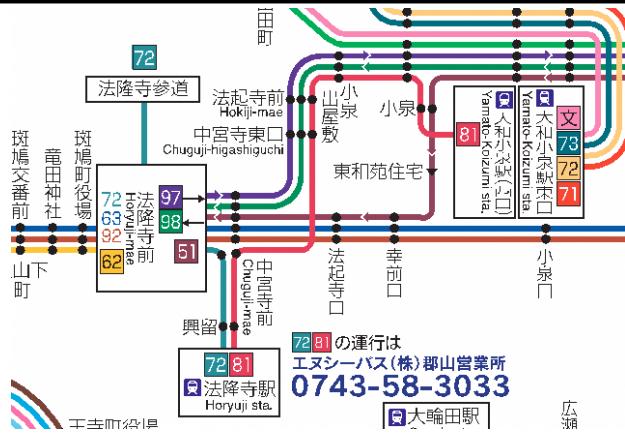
田町

72
法隆寺参道

法起寺前
Hokiji-mae

中宮寺東口
Chuguji-higashiguchi

山屋敷

小泉

小泉

81

大和小泉(東口)
Yamato-Koizumi sta.

大和小泉駅東口
Yamato-Koizumi sta.

文
73
72
71

東和苑住宅

斑鳩交番前

竜田神社

斑鳩町役場

72
63
92
62

法隆寺前
Horyuji-mae

97
98
51

山下町

中宮寺前
Chuguji-mae

法起寺口

幸前口

小泉門

興留

72 81
法隆寺駅
Horyuji sta.

72 81 の運行は
エヌシーバス(株)郡山営業所
0743-58-3033

大輪田駅

広瀬

王寺町役場